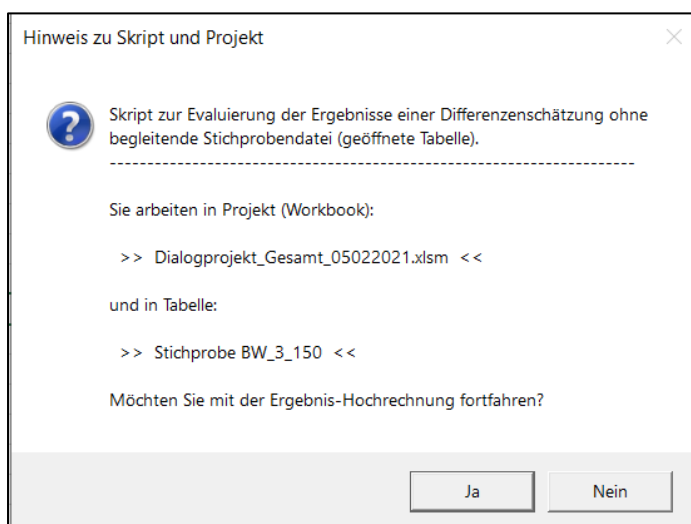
Hinweis zu Skript und Projekt

Skript zur Evaluierung der Ergebnisse einer Differenzenschätzung ohne begleitende Stichprobendatei (geöffnete Tabelle).
------------------------------------------------------------------------

Sie arbeiten in Projekt (Workbook):

>> Dialogprojekt_Gesamt_05022021.xlsm <<

und in Tabelle:

>> Stichprobe BW_3_150 <<

Möchten Sie mit der Ergebnis-Hochrechnung fortfahren?

Ja

Nein